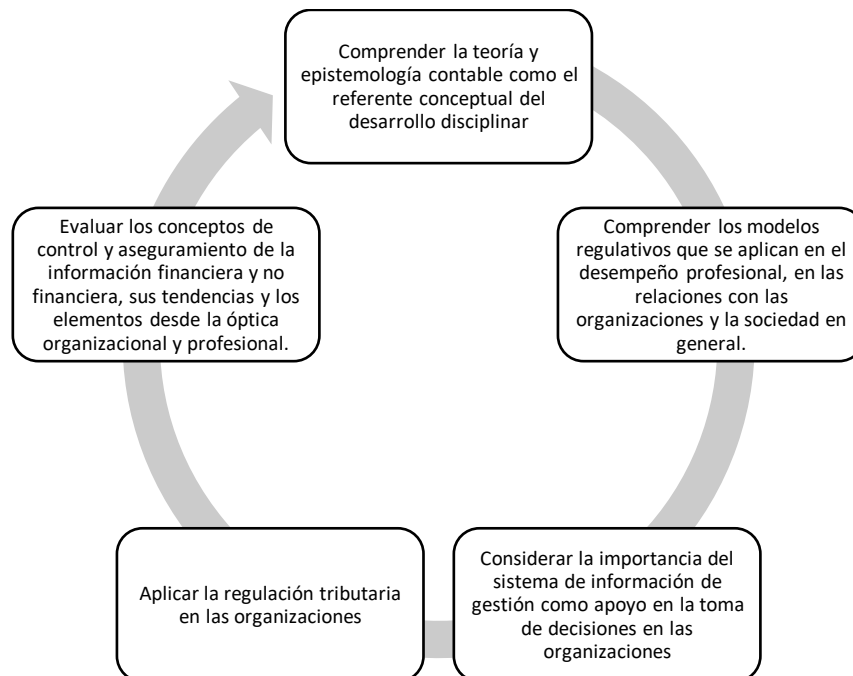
Comprender la teoría y epistemología contable como el referente conceptual del desarrollo disciplinar

Comprender los modelos regulativos que se aplican en el desempeño profesional, en las relaciones con las organizaciones y la sociedad en general.

Considerar la importancia del sistema de información de gestión como apoyo en la toma de decisiones en las organizaciones

Aplicar la regulación tributaria en las organizaciones

Evaluar los conceptos de control y aseguramiento de la información financiera y no financiera, sus tendencias y los elementos desde la óptica organizacional y profesional.